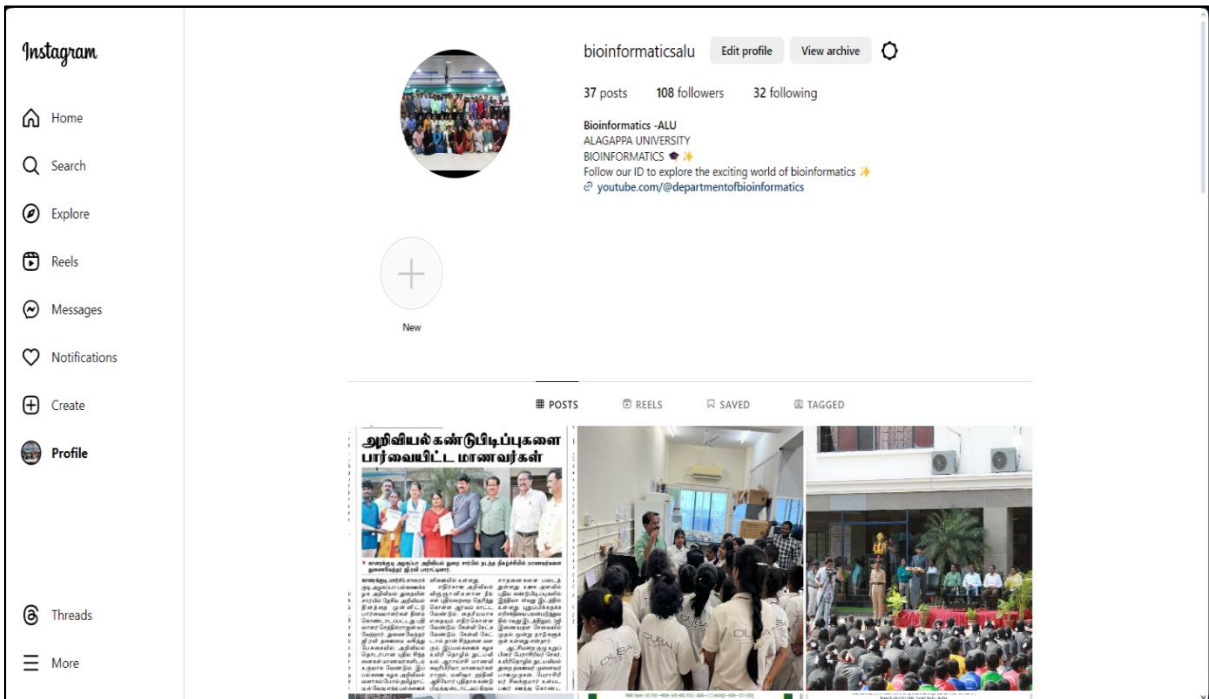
Instagram

Home

Search

Explore

Reels

Messages

Notifications

Create

Profile

Threads

More

bioinformaticsalu Edit profile View archive

37 posts 108 followers 32 following

Bioinformatics -ALU
ALAGAPPA UNIVERSITY
BIOINFORMATICS 🎓✨
Follow our ID to explore the exciting world of bioinformatics ✨
youtube.com/@departmentofbioinformatics

New

POSTS REELS SAVED TAGGED

அறிவியல் கண்டுபிடிப்புகளை பார்வையிட்ட மாணவர்கள்

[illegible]